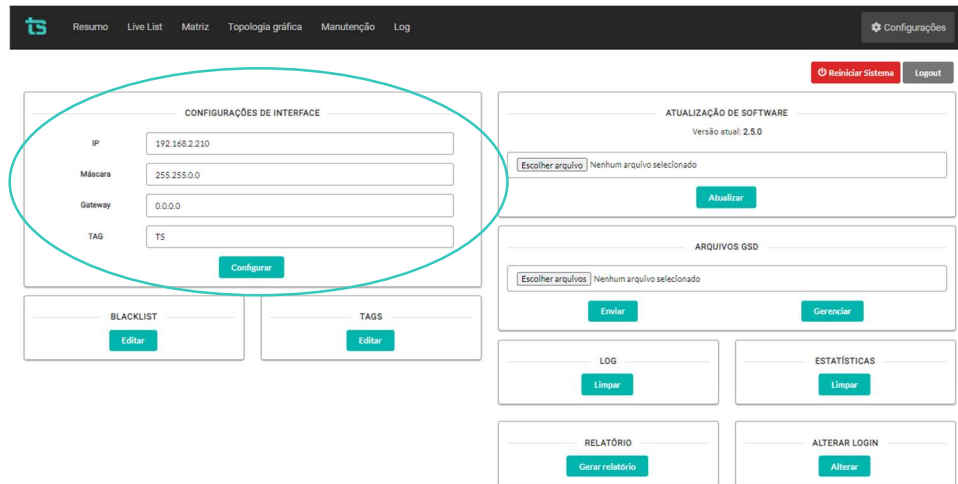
ts Resumo Live List Matriz Topologia gráfica Manutenção Log

Configurações

Reiniciar Sistema Logout

CONFIGURAÇÕES DE INTERFACE

IP 192.168.2.210

Máscara 255.255.0.0

Gateway 0.0.0.0

TAG TS

Configurar

BLACKLIST

Editar

TAGS

Editar

ATUALIZAÇÃO DE SOFTWARE

Versão atual: 2.5.0

Escolher arquivo Nenhum arquivo selecionado

Atualizar

ARQUIVOS GSD

Escolher arquivos Nenhum arquivo selecionado

Enviar

Gerenciar

LOG

Limpar

ESTATÍSTICAS

Limpar

RELATÓRIO

Gerar relatório

ALTERAR LOGIN

Alterar